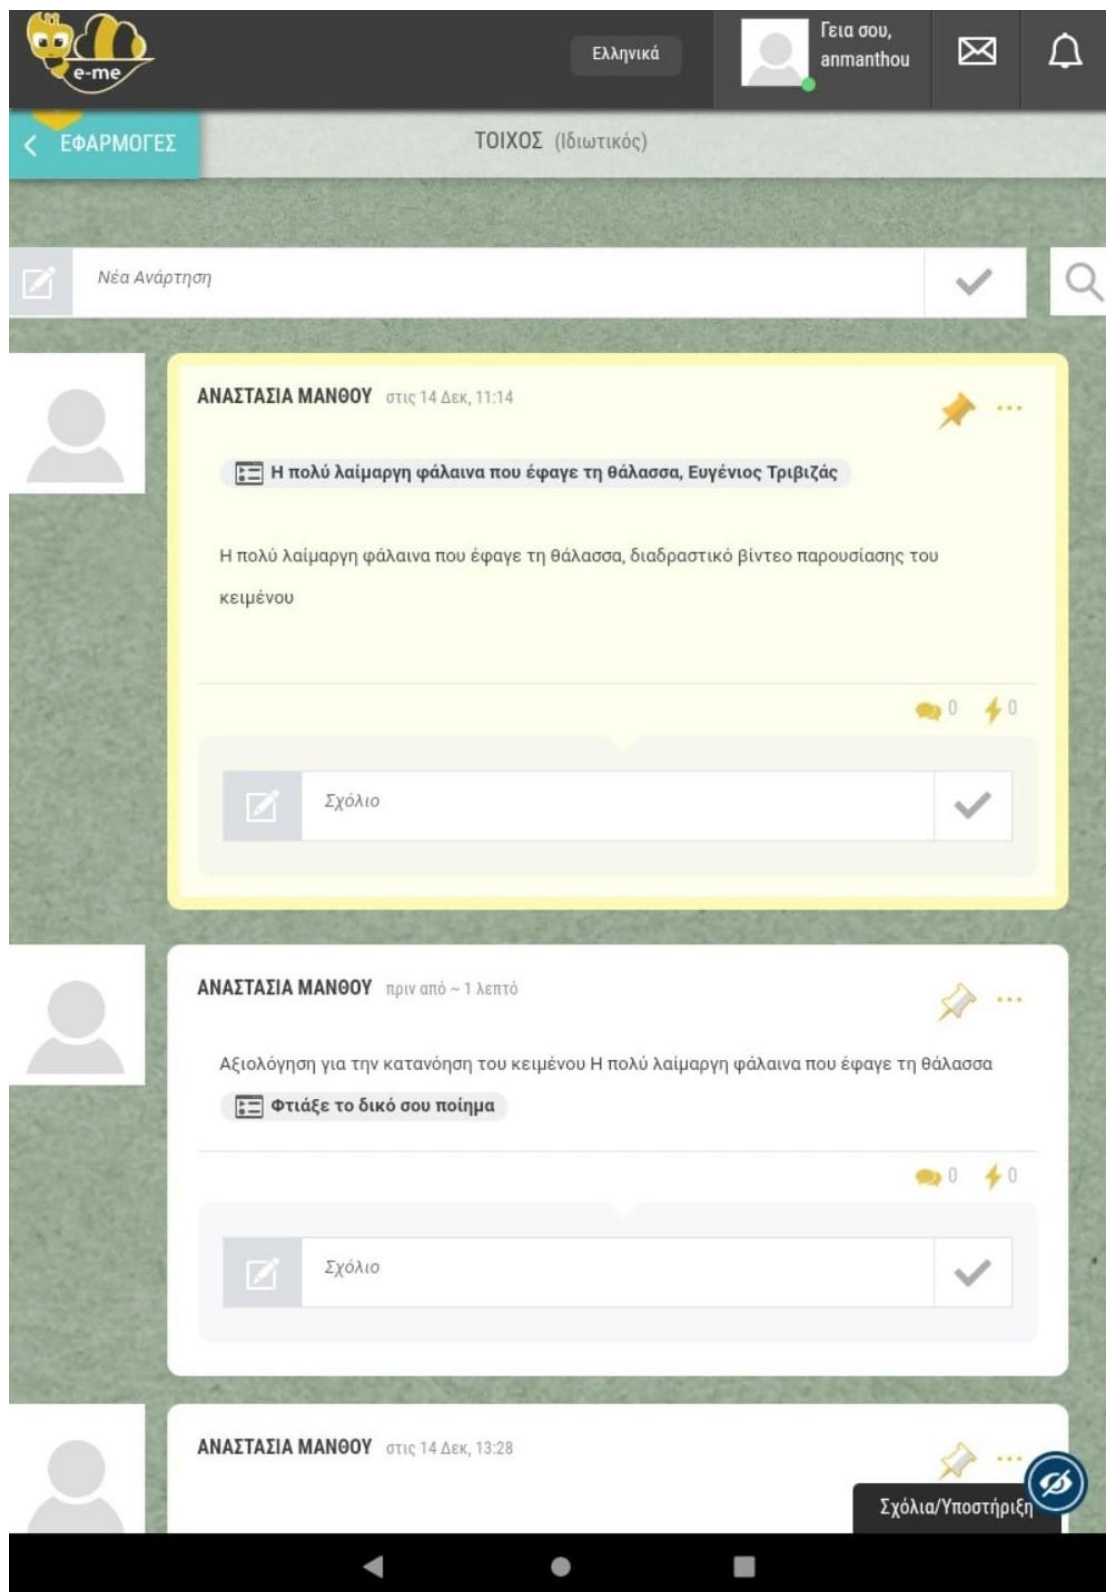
e-me

Ελληνικά

Γεια σου, anmanthou

ΕΦΑΡΜΟΓΕΣ

ΤΟΙΧΟΣ (Ιδιωτικός)

Νέα Ανάρτηση

ΑΝΑΣΤΑΣΙΑ ΜΑΝΘΟΥ στις 14 Δεκ, 11:14

Η πολύ λαίμαργη φάλαινα που έφαγε τη θάλασσα, Ευγένιος Τριβιζάς

Η πολύ λαίμαργη φάλαινα που έφαγε τη θάλασσα, διαδραστικό βίντεο παρουσίασης του κειμένου

0 0

Σχόλιο

ΑΝΑΣΤΑΣΙΑ ΜΑΝΘΟΥ πριν από ~ 1 λεπτό

Αξιολόγηση για την κατανόηση του κειμένου Η πολύ λαίμαργη φάλαινα που έφαγε τη θάλασσα

Φτιάξε το δικό σου ποίημα

0 0

Σχόλιο

ΑΝΑΣΤΑΣΙΑ ΜΑΝΘΟΥ στις 14 Δεκ, 13:28

Σχόλια/Υποστήριξη